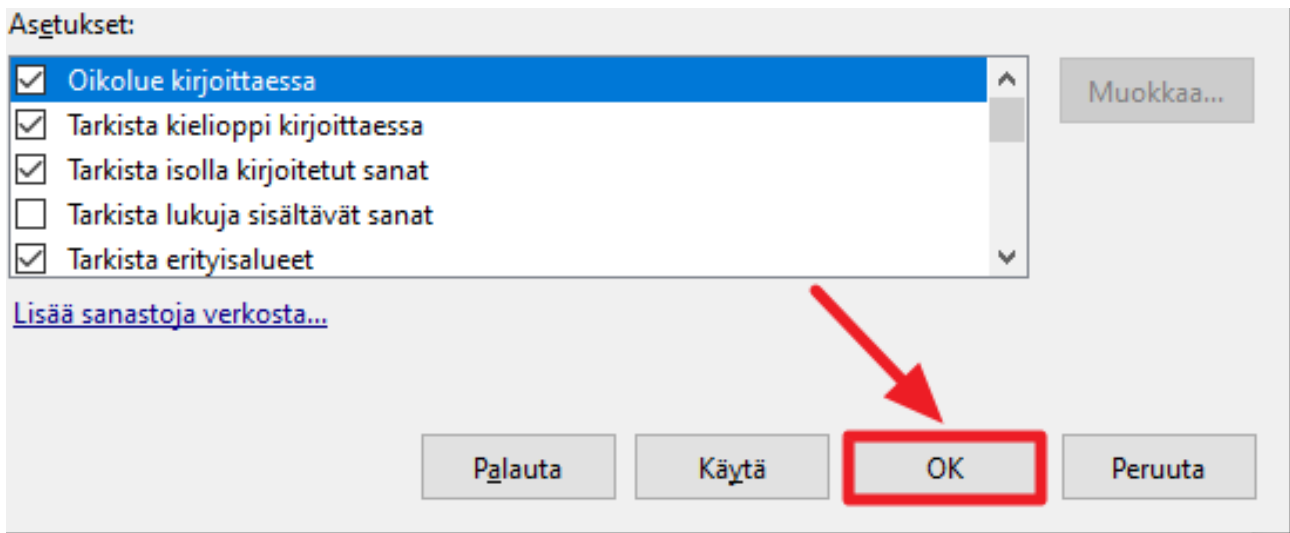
Asetukset:

Oikolue kirjoittaessa
Tarkista kielioppi kirjoittaessa
Tarkista isolla kirjoitetut sanat
Tarkista lukuja sisältävät sanat
Tarkista erityisalueet

Muokkaa...

Lisää sanastoja verkosta...

Palauta
Käytä
OK
Peruuta